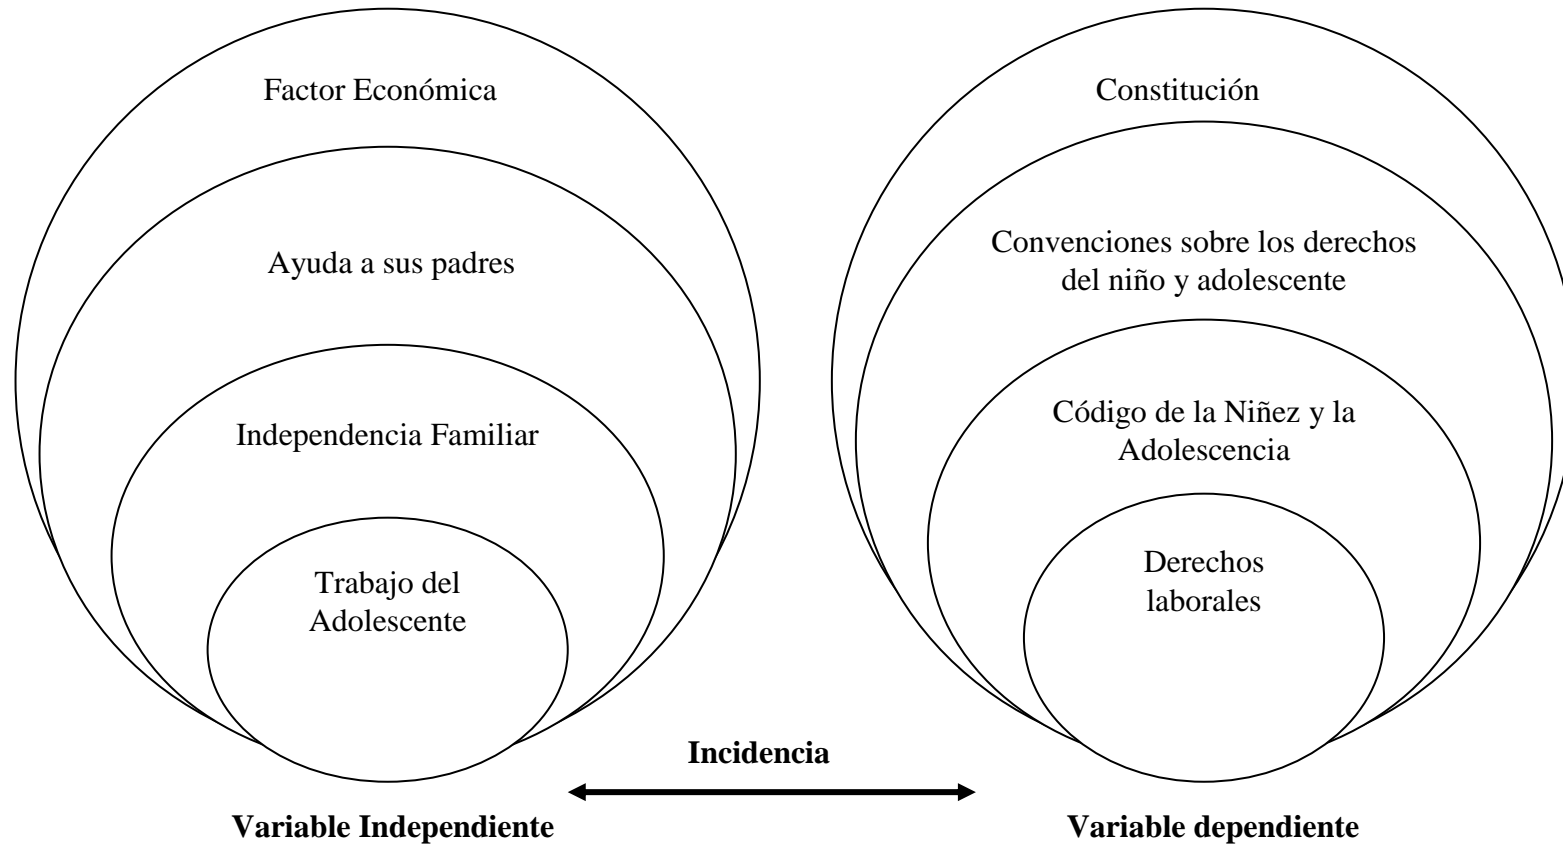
Factor Económica

Ayuda a sus padres

Independencia Familiar

Trabajo del Adolescente

Constitución

Convenciones sobre los derechos del niño y adolescente

Código de la Niñez y la Adolescencia

Derechos laborales

Incidencia

Variable Independiente

Variable dependiente